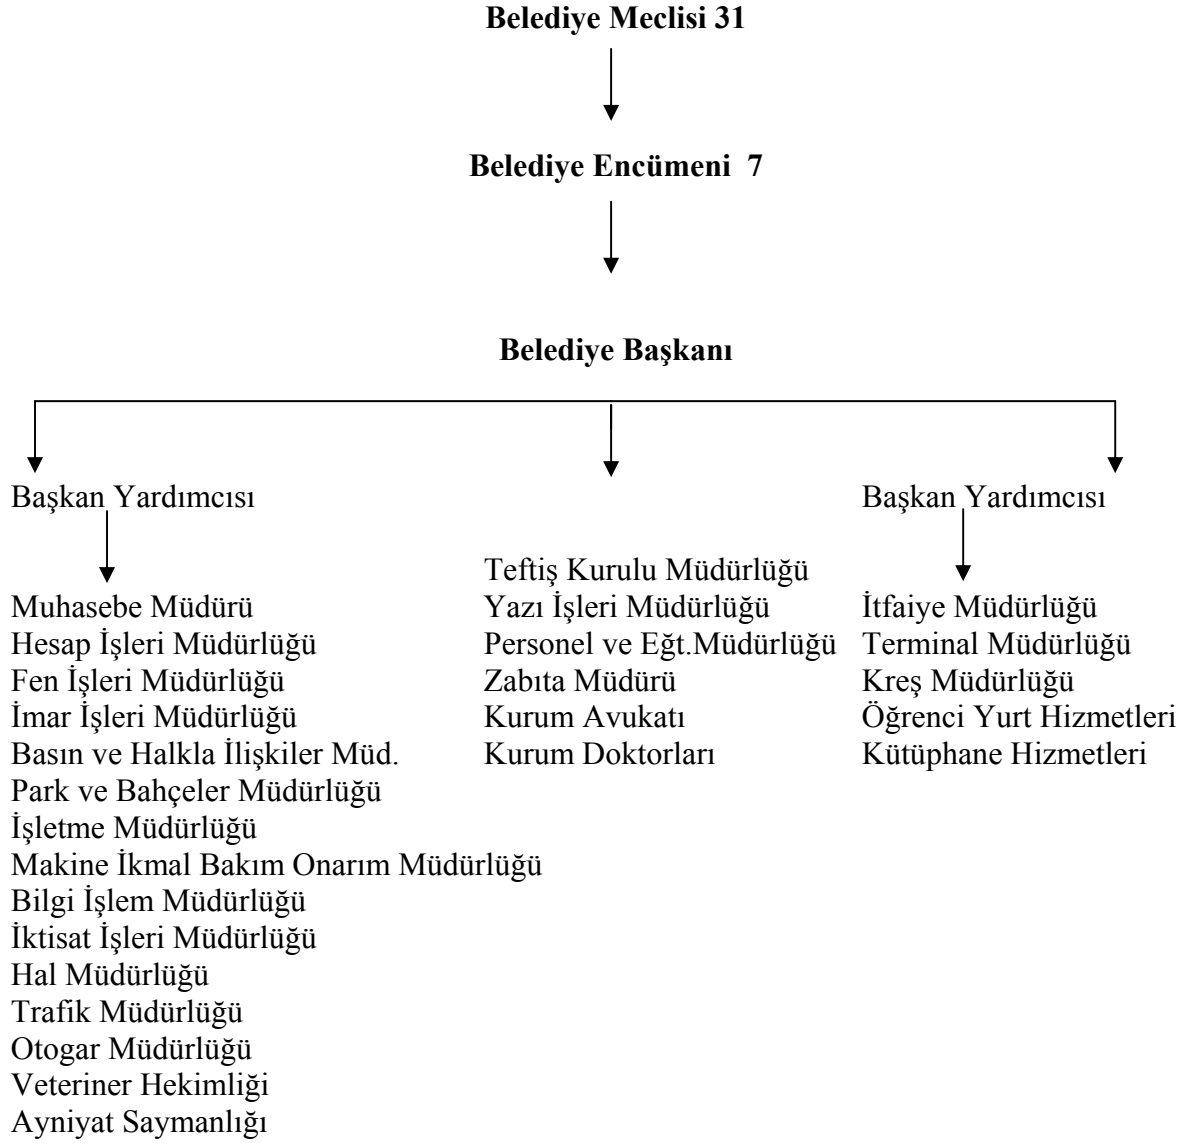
**Belediye Meclisi 31**

**Belediye Encümeni 7**

**Belediye Başkanı**

Başkan Yardımcısı

Muhasebe Müdürü
Hesap İşleri Müdürlüğü
Fen İşleri Müdürlüğü
İmar İşleri Müdürlüğü
Basın ve Halkla İlişkiler Müd.
Park ve Bahçeler Müdürlüğü
İşletme Müdürlüğü
Makine İkmal Bakım Onarım Müdürlüğü
Bilgi İşlem Müdürlüğü
İktisat İşleri Müdürlüğü
Hal Müdürlüğü
Trafik Müdürlüğü
Otogar Müdürlüğü
Veteriner Hekimliği
Ayniyat Saymanlığı

Teftiş Kurulu Müdürlüğü
Yazı İşleri Müdürlüğü
Personel ve Eğt.Müdürlüğü
Zabıta Müdürü
Kurum Avukatı
Kurum Doktorları

Başkan Yardımcısı

İtfaiye Müdürlüğü
Terminal Müdürlüğü
Kreş Müdürlüğü
Öğrenci Yurt Hizmetleri
Kütüphane Hizmetleri